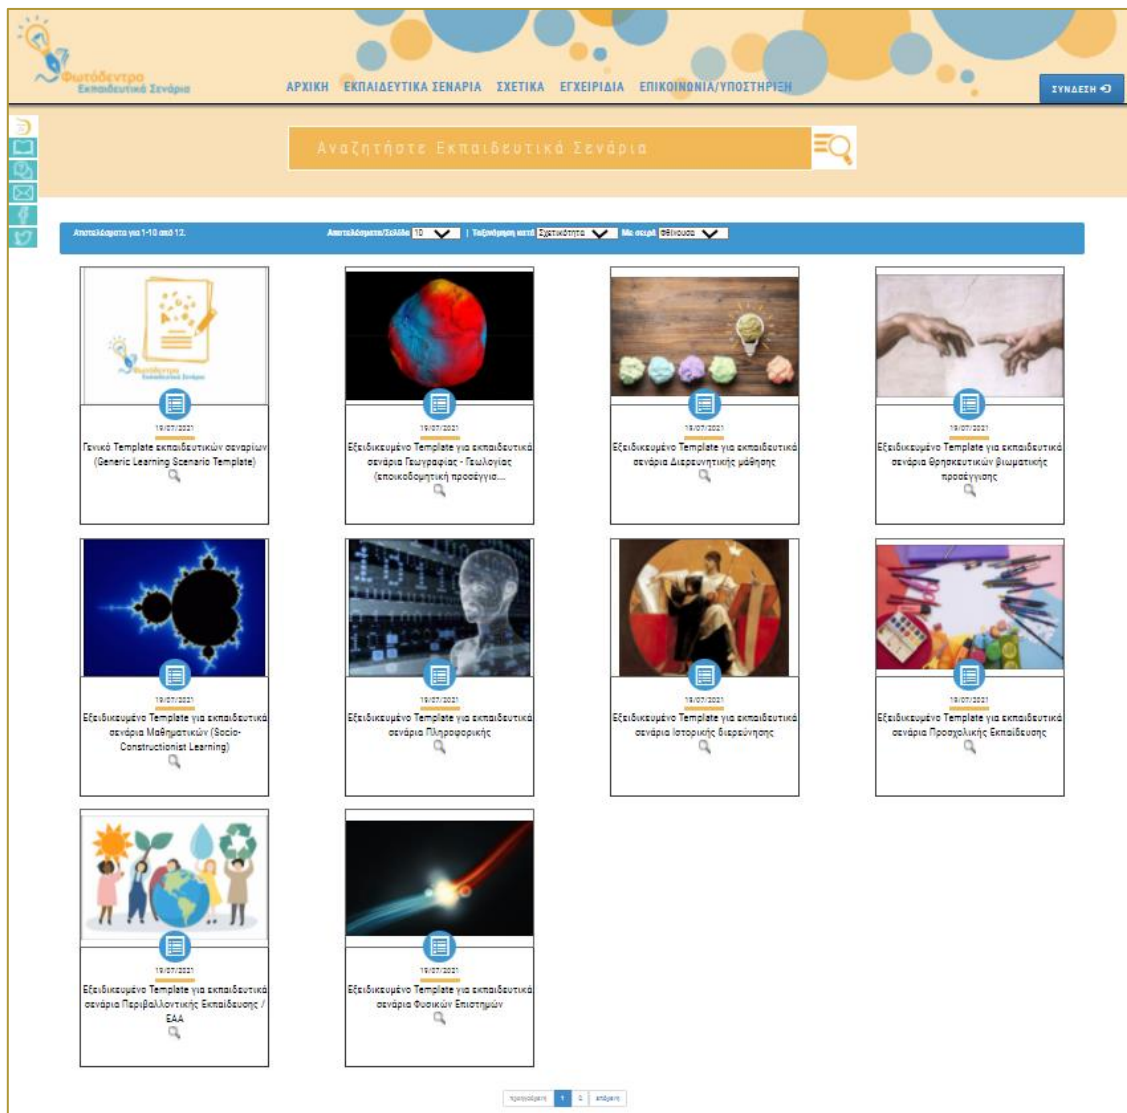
Φωτόδεντρο Εκπαιδευτικά Σενάρια

ΑΡΧΙΚΗ ΕΚΠΑΙΔΕΥΤΙΚΑ ΣΕΝΑΡΙΑ ΣΧΕΤΙΚΑ ΕΓΧΕΙΡΙΔΙΑ ΕΠΙΚΟΙΝΩΝΙΑ/ΥΠΟΣΤΗΡΙΞΗ

ΣΥΝΔΕΣΗ

Αναζητήστε Εκπαιδευτικά Σενάρια

Αποτελέσματα για 1-10 από 12. Αποτελέσματα/Σελίδα 10 | Ταξινόμηση κατά Σχετικότητα Με σειρά Φθίνουσα

19/07/2021
Γενικό Template εκπαιδευτικών σεναρίων (Generic Learning Scenario Template)

19/07/2021
Εξειδικευμένο Template για εκπαιδευτικά σενάρια Γεωγραφίας - Γεωλογίας (εποικοδομητική προσέγγιση...

19/07/2021
Εξειδικευμένο Template για εκπαιδευτικά σενάρια Διερευνητικής μάθησης

19/07/2021
Εξειδικευμένο Template για εκπαιδευτικά σενάρια Θρησκευτικών βιωματικής προσέγγισης

19/07/2021
Εξειδικευμένο Template για εκπαιδευτικά σενάρια Μαθηματικών (Socio-Constructionist Learning)

19/07/2021
Εξειδικευμένο Template για εκπαιδευτικά σενάρια Πληροφορικής

19/07/2021
Εξειδικευμένο Template για εκπαιδευτικά σενάρια Ιστορικής διερεύνησης

19/07/2021
Εξειδικευμένο Template για εκπαιδευτικά σενάρια Προσχολικής Εκπαίδευσης

19/07/2021
Εξειδικευμένο Template για εκπαιδευτικά σενάρια Περιβαλλοντικής Εκπαίδευσης / ΕΑΑ

19/07/2021
Εξειδικευμένο Template για εκπαιδευτικά σενάρια Φυσικών Επιστημών

προηγούμενη 1 2 επόμενη